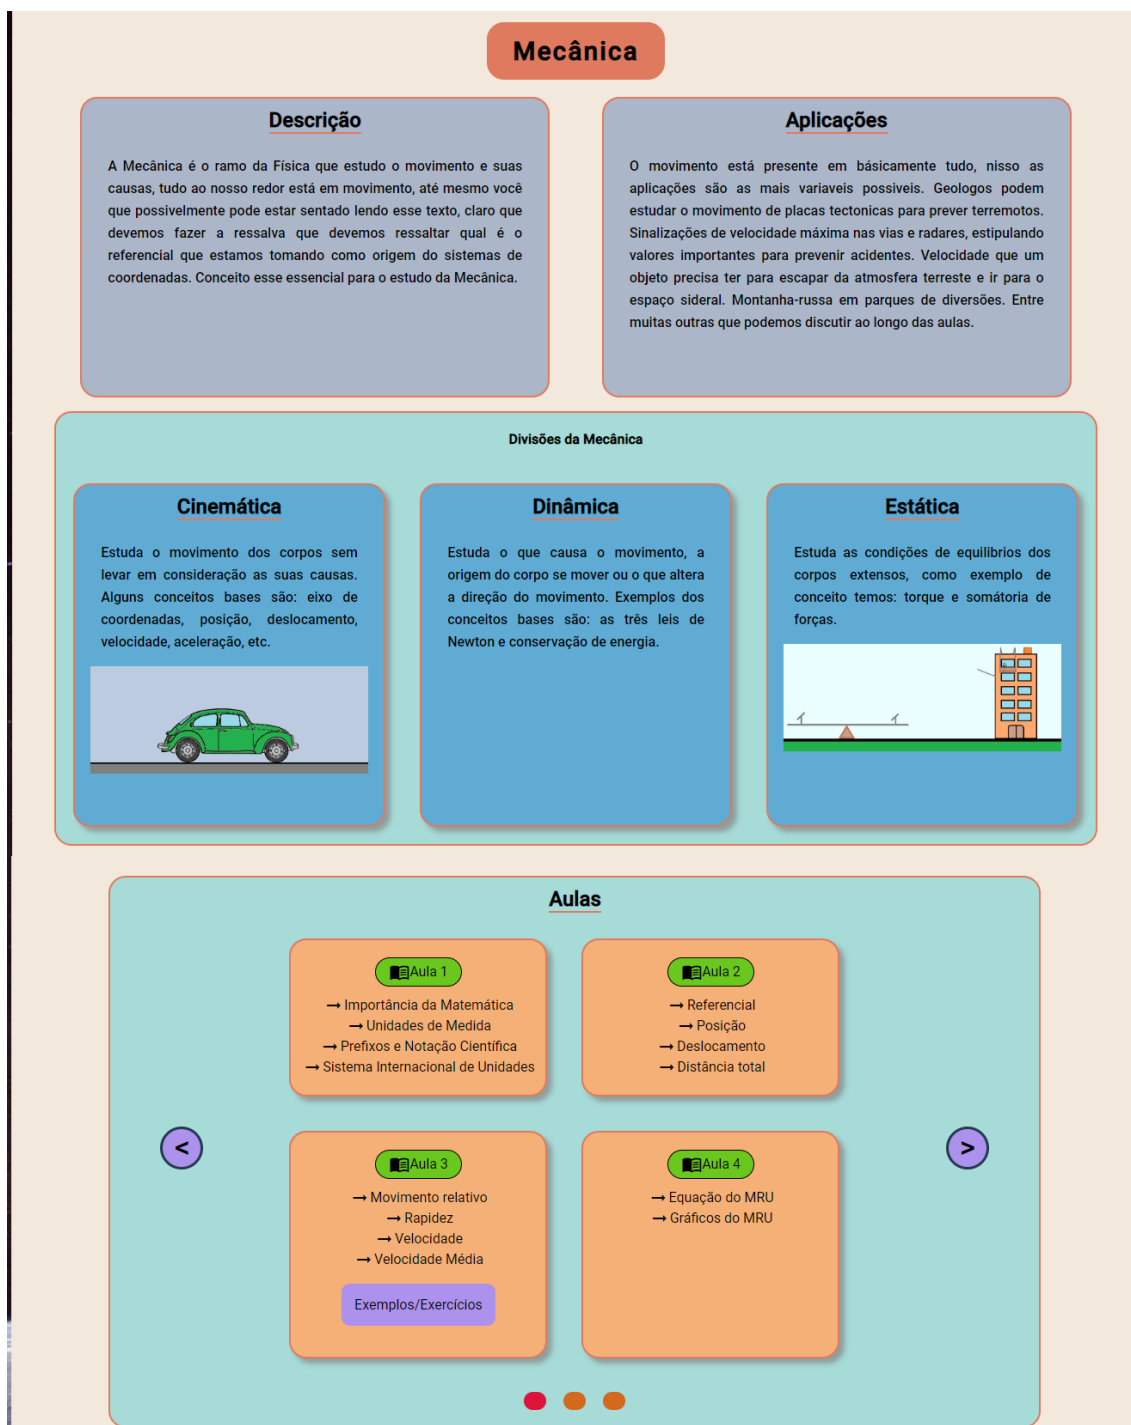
Mecânica

Descrição

A Mecânica é o ramo da Física que estudo o movimento e suas causas, tudo ao nosso redor está em movimento, até mesmo você que possivelmente pode estar sentado lendo esse texto, claro que devemos fazer a ressalva que devemos ressaltar qual é o referencial que estamos tomando como origem do sistemas de coordenadas. Conceito esse essencial para o estudo da Mecânica.

Aplicações

O movimento está presente em básicamente tudo, nisso as aplicações são as mais variaveis possiveis. Geologos podem estudar o movimento de placas tectonicas para prever terremotos. Sinalizações de velocidade máxima nas vias e radares, estipulando valores importantes para prevenir acidentes. Velocidade que um objeto precisa ter para escapar da atmosfera terreste e ir para o espaço sideral. Montanha-russa em parques de diversões. Entre muitas outras que podemos discutir ao longo das aulas.

Divisões da Mecânica

Cinemática

Estuda o movimento dos corpos sem levar em consideração as suas causas. Alguns conceitos bases são: eixo de coordenadas, posição, deslocamento, velocidade, aceleração, etc.

Dinâmica

Estuda o que causa o movimento, a origem do corpo se mover ou o que altera a direção do movimento. Exemplos dos conceitos bases são: as três leis de Newton e conservação de energia.

Estática

Estuda as condições de equilibrios dos corpos extensos, como exemplo de conceito temos: torque e somátoria de forças.

Aulas

<

Aula 1
→ Importância da Matemática
→ Unidades de Medida
→ Prefixos e Notação Cientifica
→ Sistema Internacional de Unidades

Aula 2
→ Referencial
→ Posição
→ Deslocamento
→ Distância total

Aula 3
→ Movimento relativo
→ Rapidez
→ Velocidade
→ Velocidade Média
Exemplos/Exercícios

Aula 4
→ Equação do MRU
→ Gráficos do MRU

>